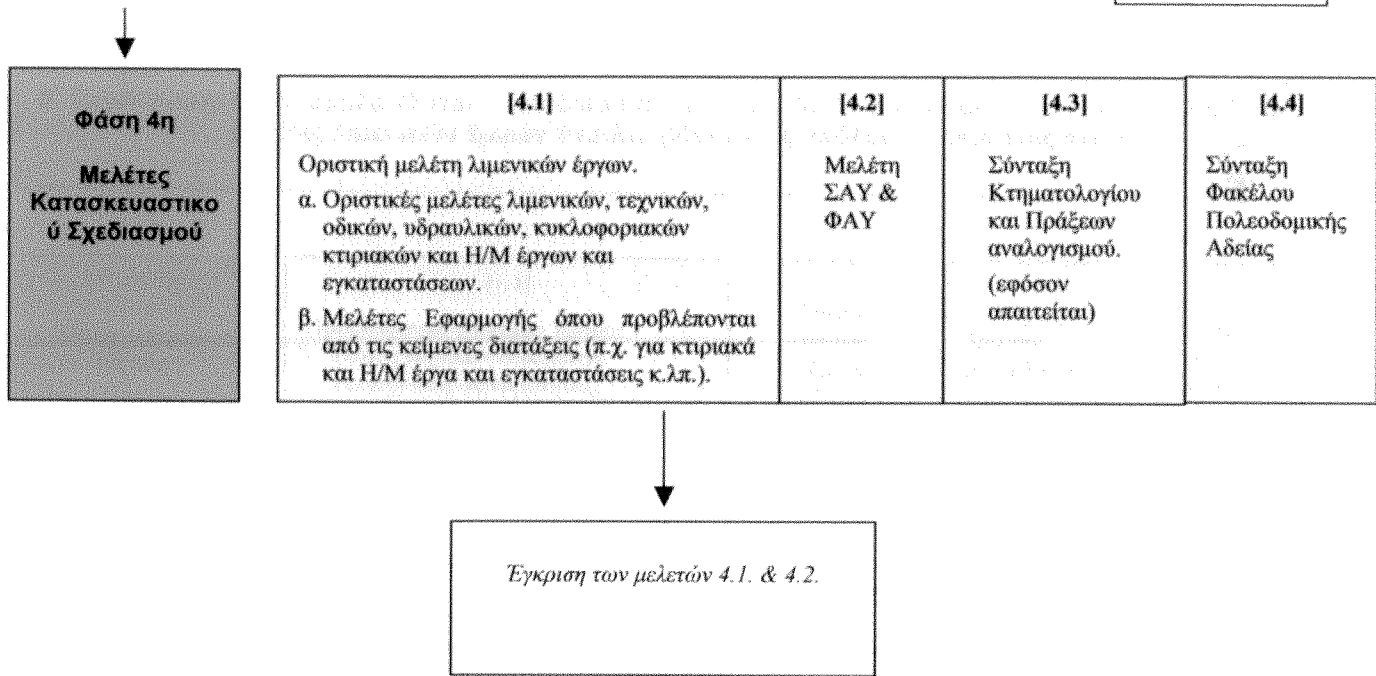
Φάση 4η

Μελέτες Κατασκευαστικο ύ Σχεδιασμού

[4.1]

Οριστική μελέτη λιμενικών έργων.

α. Οριστικές μελέτες λιμενικών, τεχνικών, οδικών, υδραυλικών, κυκλοφοριακών κτιριακών και Η/Μ έργων και εγκαταστάσεων.

β. Μελέτες Εφαρμογής όπου προβλέπονται από τις κείμενες διατάξεις (π.χ. για κτιριακά και Η/Μ έργα και εγκαταστάσεις κ.λπ.).

[4.2]

Μελέτη ΣΑΥ & ΦΑΥ

[4.3]

Σύνταξη Κτηματολογίου και Πράξεων αναλογισμού.

(εφόσον απαιτείται)

[4.4]

Σύνταξη Φακέλου Πολεοδομικής Αδείας

Έγκριση των μελετών 4.1. & 4.2.